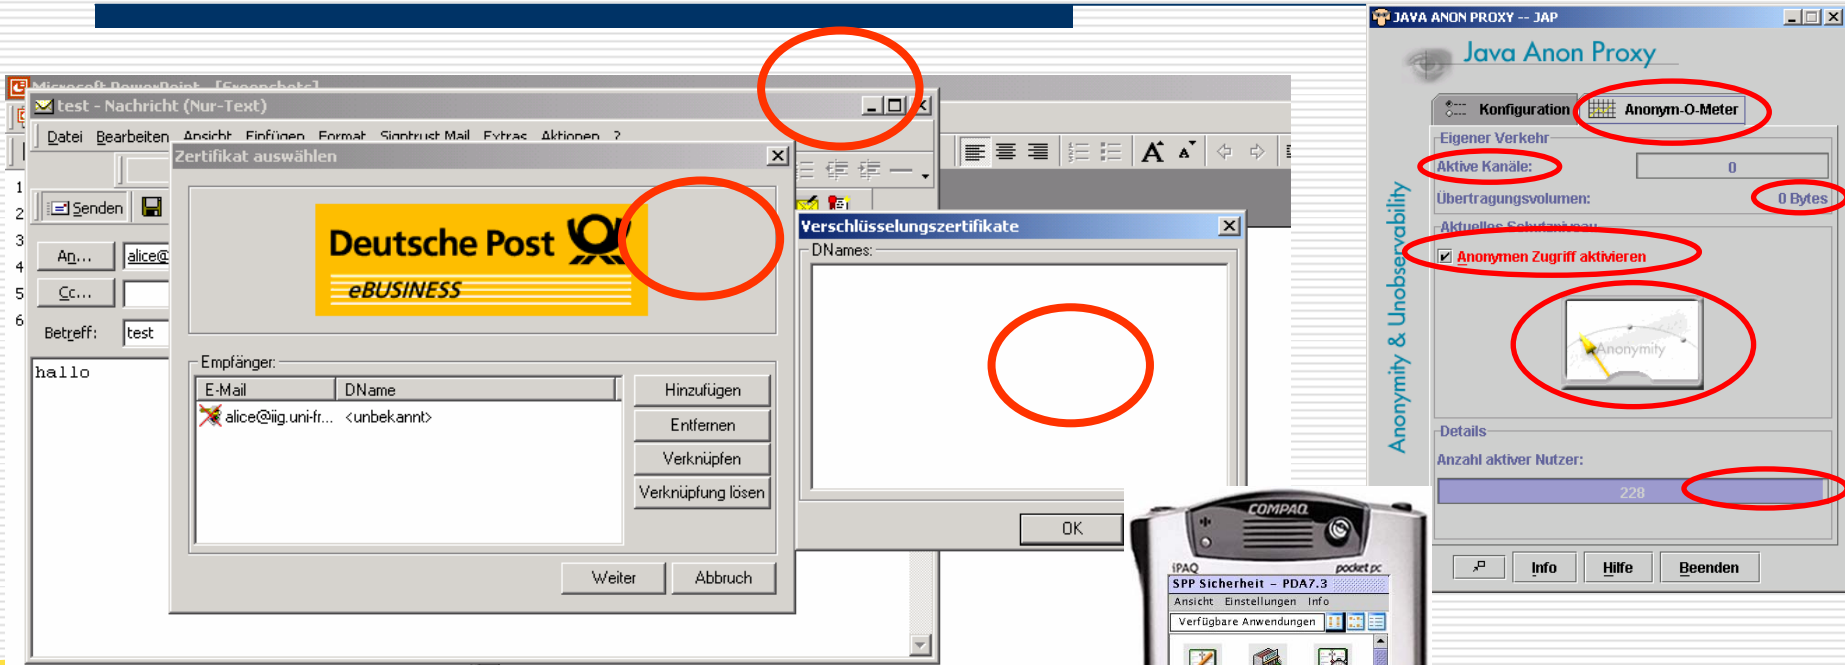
Microsoft PowerPoint - [Screenshots]

test - Nachricht (Nur-Text)

Datei Bearbeiten Ansicht Einfügen Format Signtrust Mail Extras Aktionen ?

Senden

An... alice@

Cc...

Betreff: test

hallo

Zertifikat auswählen

Deutsche Post

eBUSINESS

Empfänger:

| E-Mail | DName |
|---|---|
| alice@iig.uni-fr... | <unbekannt> |

Hinzufügen
Entfernen
Verknüpfen
Verknüpfung lösen

Weiter Abbruch

Verschlüsselungszertifikate

DNames:

OK

JAVA ANON PROXY -- JAP

Java Anon Proxy

Konfiguration Anonym-O-Meter

Eigener Verkehr

Aktive Kanäle: 0

Übertragungsvolumen: 0 Bytes

Aktuelles Schutzniveau

Anonymen Zugriff aktivieren

Anonymity

Anonymity & Unobservability

Details

Anzahl aktiver Nutzer:

228

Info Hilfe Beenden

COMPAQ

iPAQ pocket pc

SPP Sicherheit - PDA7.3

Ansicht Einstellungen Info

Verfügbare Anwendungen